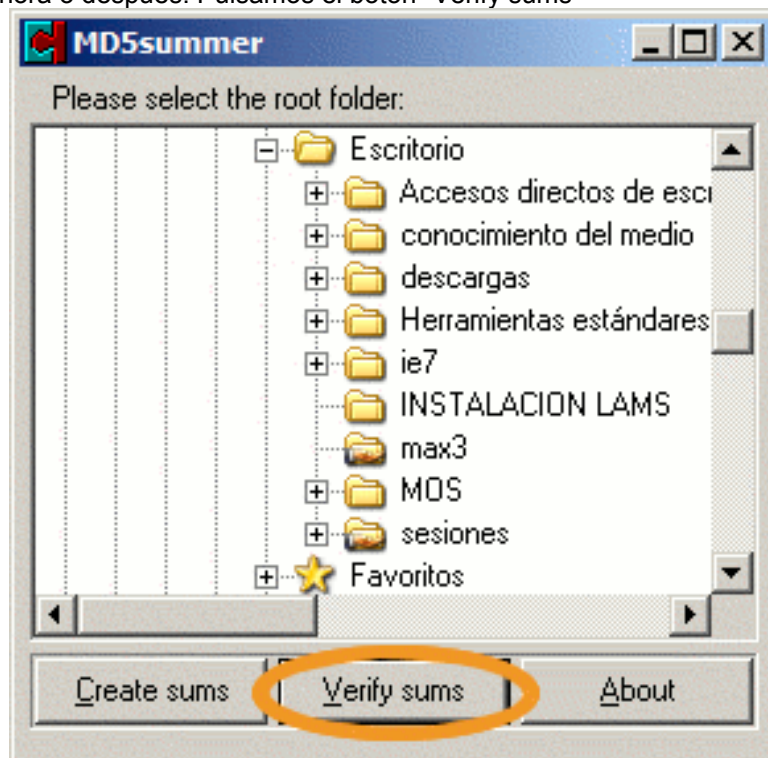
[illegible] o después. Pulsamos el botón "Verify sums"

MD5summer

Please select the root folder:

Escritorio
Accesos directos de esc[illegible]
conocimiento del medio
descargas
Herramientas estándares
ie7
INSTALACION LAMS
max3
MOS
sesiones
Favoritos

Create sums
Verify sums
About